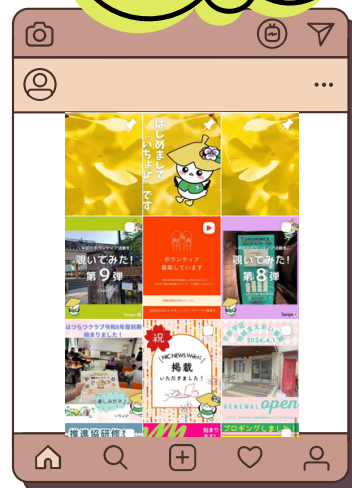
はじめまして「いちょび」です

覗いてみた！第9弾

ボランティア募集しています

覗いてみた！第8弾

Swipe

はつらつクラブ令和8年度前期始まりました！

楽しみだネ

祝 NICNEWS Webに掲載いただきました！

RENEWAL open

推進協研修

ブログ始めました！